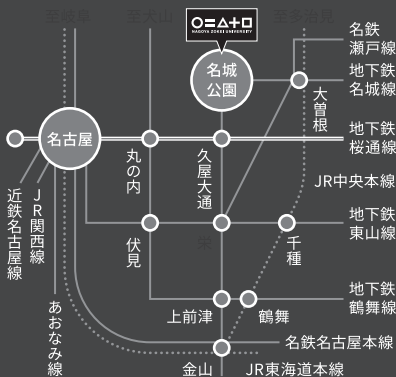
至岐阜
至犬山
至多治見
NAGOYA ZOKEI UNIVERSITY
名城公園
名鉄瀬戸線
地下鉄名城線
大曽根
名古屋
地下鉄桜通線
丸の内
久屋大通
JR中央本線
近鉄名古屋線
JR関西線
地下鉄東山線
伏見
栄
千種
地下鉄鶴舞線
あおなみ線
上前津
鶴舞
名鉄名古屋本線
金山
JR東海道本線